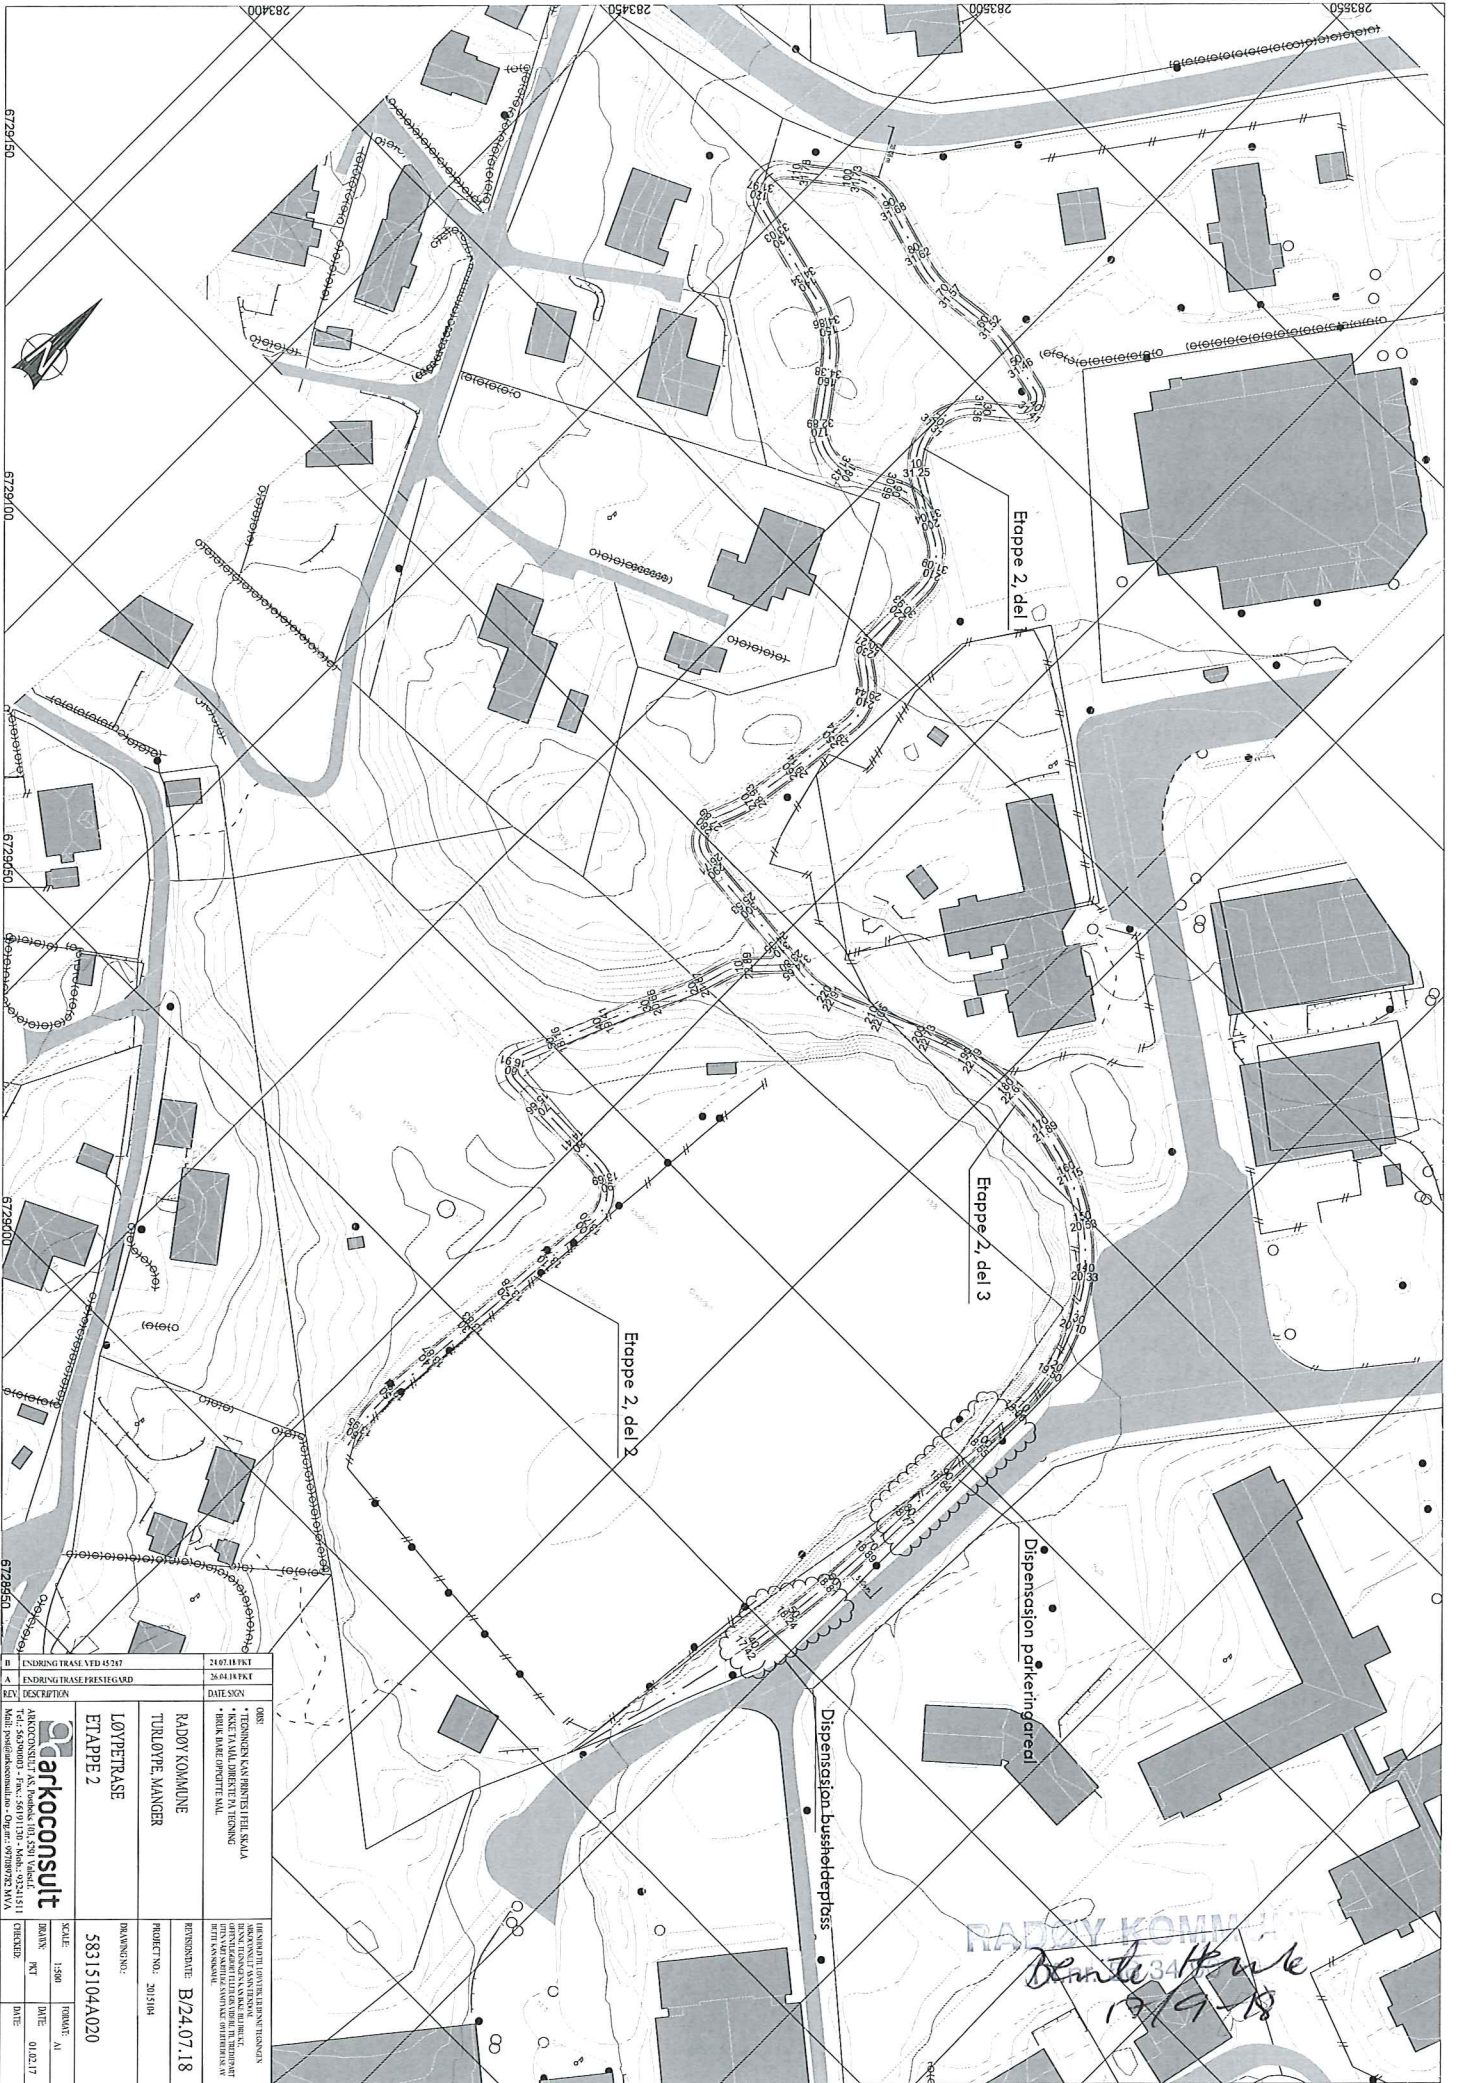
283400
283450
283500
283550
6729150
6729100
6729050
6729000
6728950

Etappe 2, del 1
Etappe 2, del 3
Etappe 2, del 2
Dispensasjon parkeringareal
Dispensasjon busshaldeplass

| B | ENDRING TRASE VED 45/267 | 24.07.18 PKT |
|---|---|---|
| A | ENDRING TRASE PRESTEGARD | 26.04.18 PKT |
| REV. | DESCRIPTION | DATE SIGN |

OBS!
• TEGNINGEN KAN PRINTES I FEIL SKALA
• IKKE TA MÅL DIREKTE PÅ TEGNING
• BRUK BARE OPPGITTE MÅL

RADØY KOMMUNE
TURLØYPE, MANGER

LØYPETRASE
ETAPPE 2

arkoconsult
ARKOCONSULT AS, Postboks 101, 5291 Valestr.
Tel.: 56390003 - Fax.: 56191120 - Mob.: 93241511
Mail: post@arkoconsult.no - Org.nr.: 997089782 MVA

REVISJONSDATE: B/24.07.18
PROJECT NO.: 2015104
DRAWING NO.: 5831S104A020
SCALE: 1:500 FORMAT: A1
DRAWN: PKT DATE: 01.02.17
CHECKED: DATE:

RADØY KOMMUNE
Bente Hauke
17/9-18